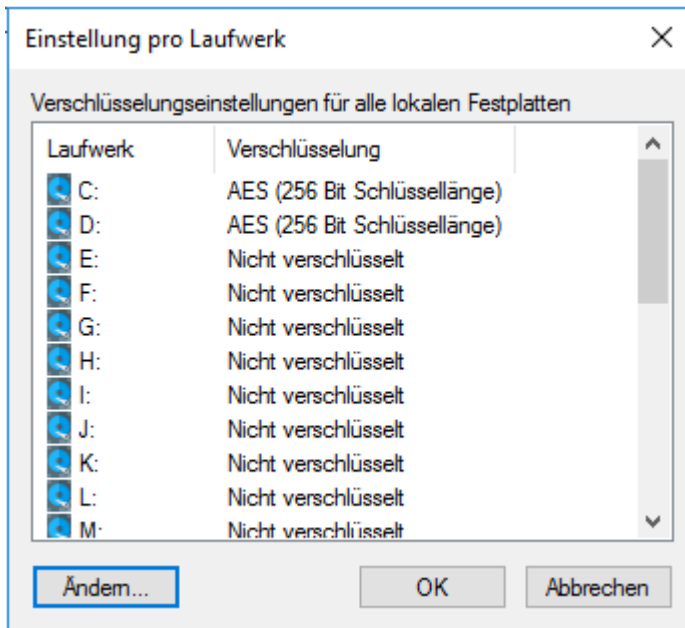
Einstellung pro Laufwerk

Verschlüsselungseinstellungen für alle lokalen Festplatten

| Laufwerk | Verschlüsselung |
|---|---|
| C: | AES (256 Bit Schlüssellänge) |
| D: | AES (256 Bit Schlüssellänge) |
| E: | Nicht verschlüsselt |
| F: | Nicht verschlüsselt |
| G: | Nicht verschlüsselt |
| H: | Nicht verschlüsselt |
| I: | Nicht verschlüsselt |
| J: | Nicht verschlüsselt |
| K: | Nicht verschlüsselt |
| L: | Nicht verschlüsselt |
| M: | Nicht verschlüsselt |

Ändern...

OK

Abbrechen